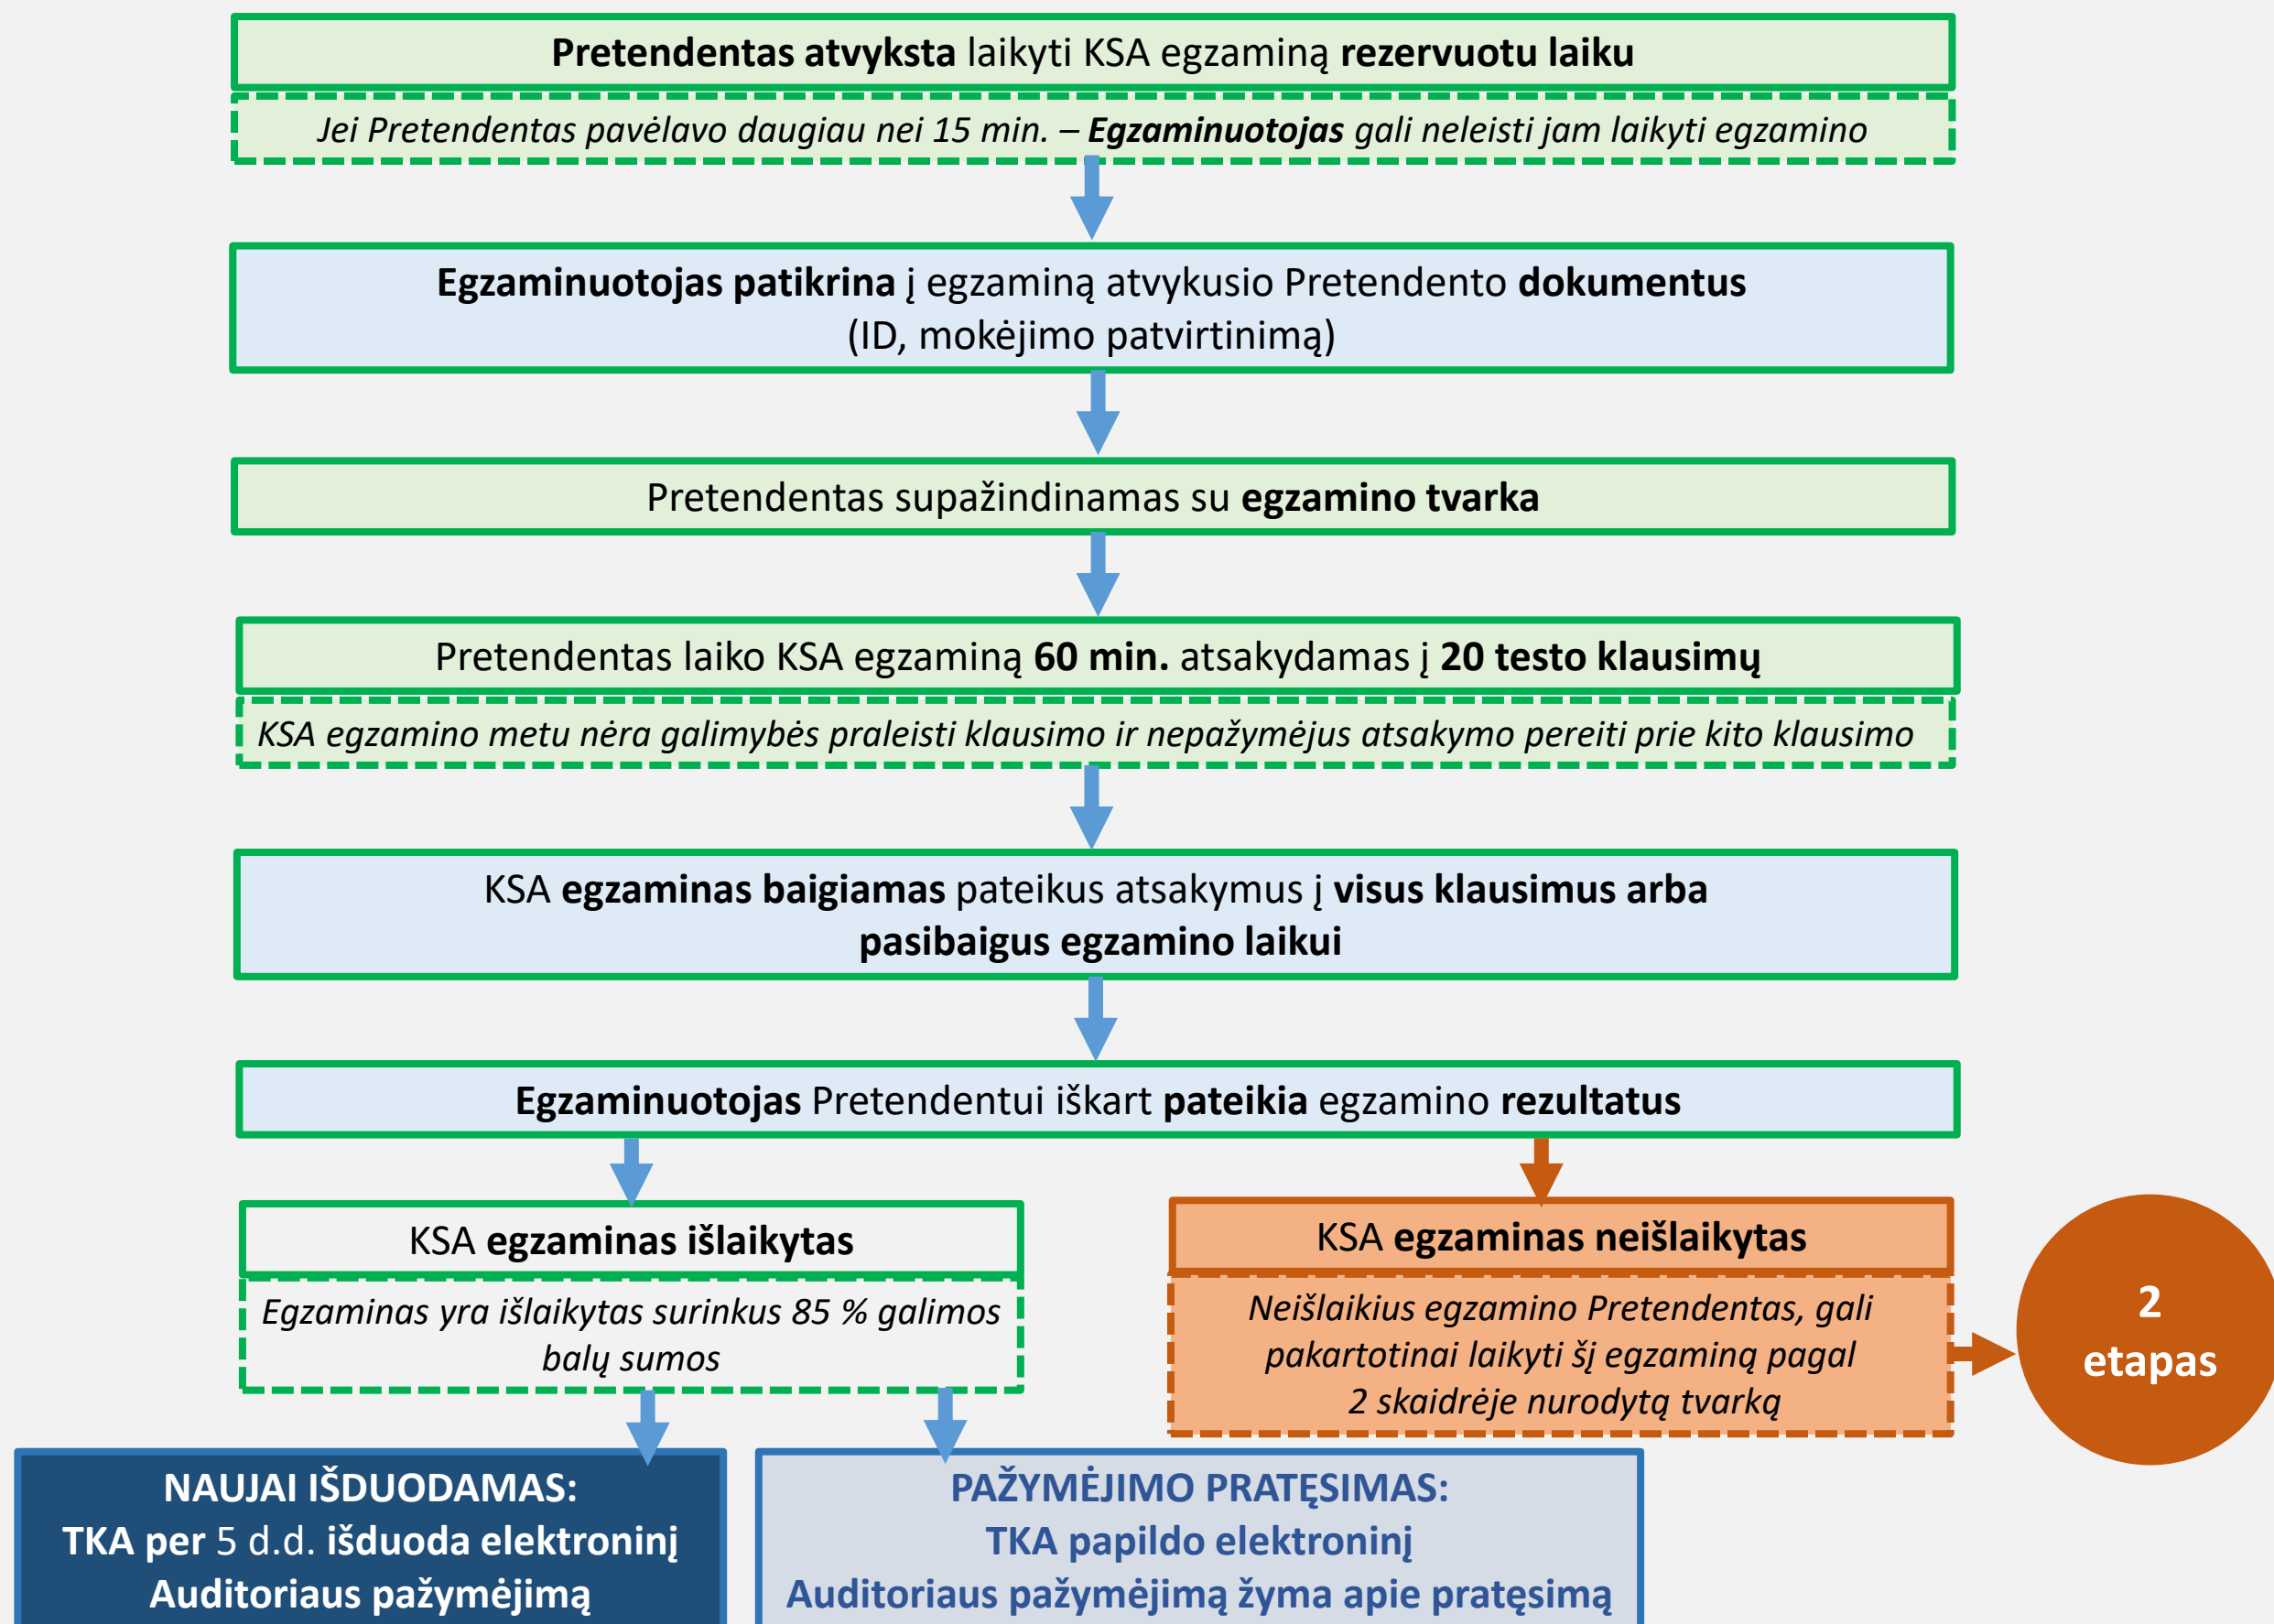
Pretendentas atvyksta laikyti KSA egzaminą rezervuotu laiku

Jei Pretendentas pavėlavo daugiau nei 15 min. – Egzaminuotojas gali neleisti jam laikyti egzamino

Egzaminuotojas patikrina į egzaminą atvykusio Pretendento dokumentus (ID, mokėjimo patvirtinimą)

Pretendentas supažindinamas su egzamino tvarka

Pretendentas laiko KSA egzaminą 60 min. atsakydamas į 20 testo klausimų

KSA egzamino metu nėra galimybės praleisti klausimo ir nepažymėjus atsakymo pereiti prie kito klausimo

KSA egzaminas baigiamas pateikus atsakymus į visus klausimus arba pasibaigus egzamino laikui

Egzaminuotojas Pretendentui iškart pateikia egzamino rezultatus

KSA egzaminas išlaikytas

Egzaminas yra išlaikytas surinkus 85 % galimos balų sumos

KSA egzaminas neišlaikytas

Neišlaikius egzamino Pretendentas, gali pakartotinai laikyti šį egzaminą pagal 2 skaidrėje nurodytą tvarką

2 etapas

NAUJAI IŠDUODAMAS:
TKA per 5 d.d. išduoda elektroninį Auditoriaus pažymėjimą

PAŽYMĖJIMO PRATĘSIMAS:
TKA papildo elektroninį Auditoriaus pažymėjimą žyma apie pratęsimą